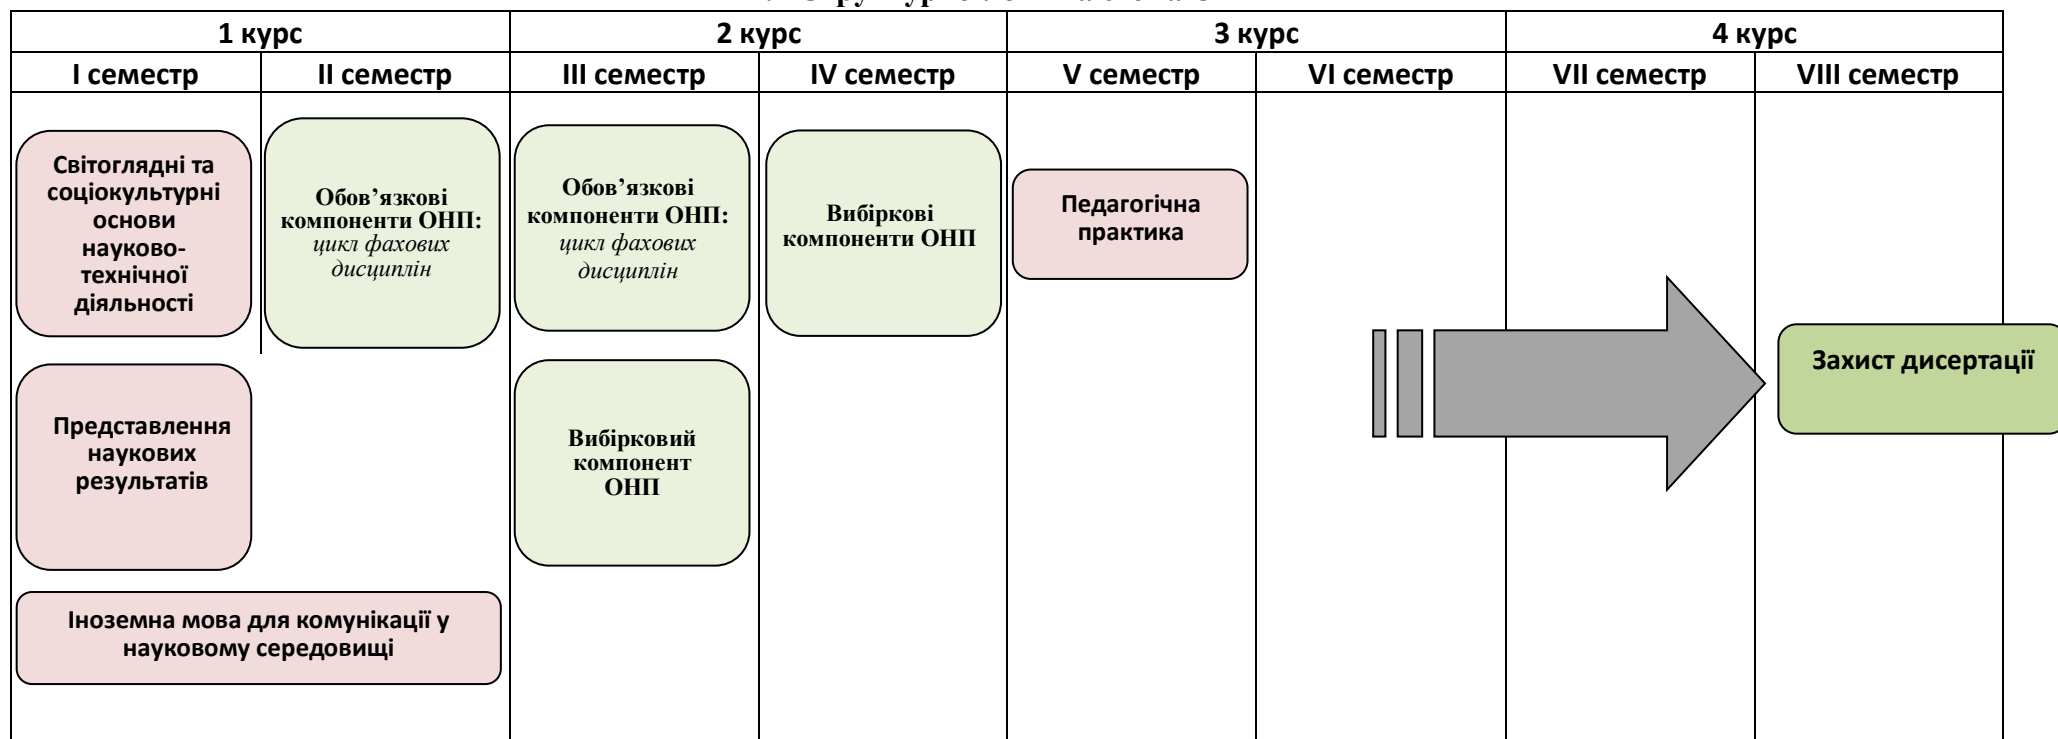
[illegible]

| 1 курс | | 2 курс | | 3 курс | | 4 курс | |
|---|---|---|---|---|---|---|---|
| I семестр | II семестр | III семестр | IV семестр | V семестр | VI семестр | VII семестр | VIII семестр |

Світоглядні та соціокультурні основи науково-технічної діяльності

Обов'язкові компоненти ОНП: *цикл фахових дисциплін*

Обов'язкові компоненти ОНП: *цикл фахових дисциплін*

Вибіркові компоненти ОНП

Педагогічна практика

Захист дисертації

Представлення наукових результатів

Вибірковий компонент ОНП

Іноземна мова для комунікації у науковому середовищі